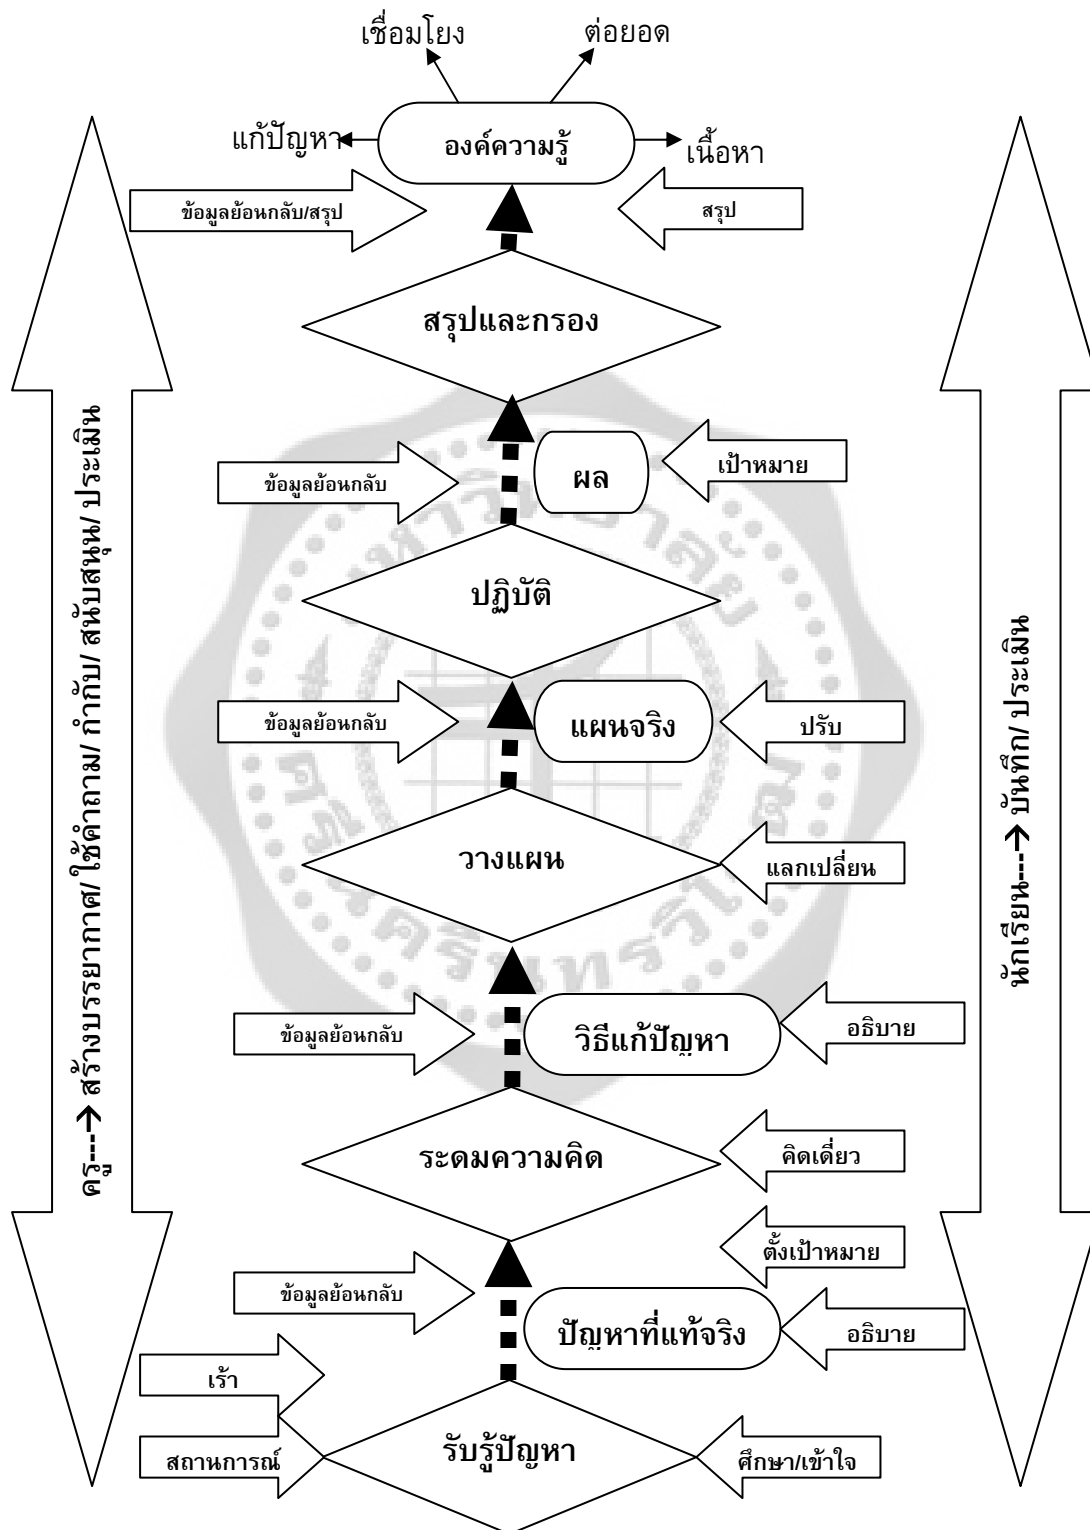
เชื่อมโยง

ต่อยอด

แก้ปัญหา

องค์ความรู้

เนื้อหา

ข้อมูลย้อนกลับ/สรุป

สรุป

สรุปและกรอง

ครู---> สร้างบรรยากาศ/ ใช้คำถาม/ กำกับ/ สนับสนุน/ ประเมิน

ข้อมูลย้อนกลับ

ผล

เป้าหมาย

ปฏิบัติ

นักเรียน---> บันทึก/ ประเมิน

ข้อมูลย้อนกลับ

แผนจริง

ปรับ

วางแผน

แลกเปลี่ยน

ข้อมูลย้อนกลับ

วิธีแก้ปัญหา

อธิบาย

ระดมความคิด

คิดเดี่ยว

ตั้งเป้าหมาย

ข้อมูลย้อนกลับ

ปัญหาที่แท้จริง

อธิบาย

เร้า

สถานการณ์

รับรู้ปัญหา

ศึกษา/เข้าใจ